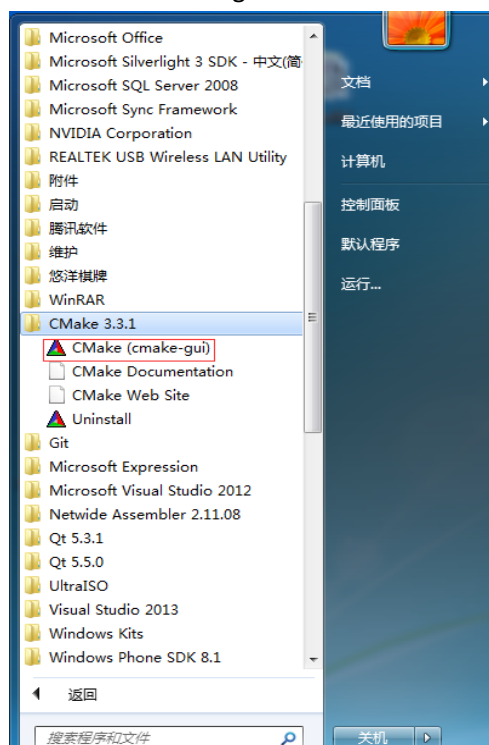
Microsoft Office
Microsoft Silverlight 3 SDK - 中文(简
Microsoft SQL Server 2008
Microsoft Sync Framework
NVIDIA Corporation
REALTEK USB Wireless LAN Utility
附件
启动
腾讯软件
维护
悠洋棋牌
WinRAR
CMake 3.3.1
CMake (cmake-gui)
CMake Documentation
CMake Web Site
Uninstall
Git
Microsoft Expression
Microsoft Visual Studio 2012
Netwide Assembler 2.11.08
Qt 5.3.1
Qt 5.5.0
UltraISO
Visual Studio 2013
Windows Kits
Windows Phone SDK 8.1
返回
搜索程序和文件

文档
最近使用的项目
计算机
控制面板
默认程序
运行...
关机